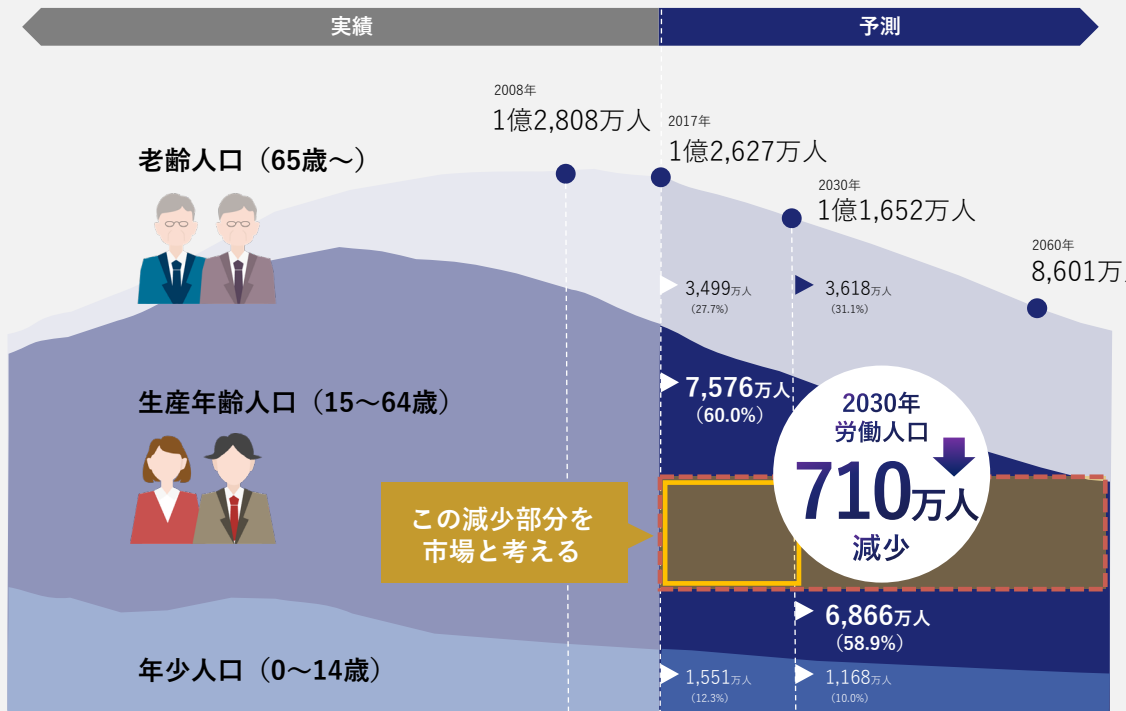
実績

予測

2008年
1億2,808万人

2017年
1億2,627万人

2030年
1億1,652万人

2060年
8,601万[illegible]

老齢人口（65歳〜）

3,499万人
（27.7%）

3,618万人
（31.1%）

生産年齢人口（15〜64歳）

7,576万人
（60.0%）

2030年
労働人口
710万人
減少

この減少部分を
市場と考える

6,866万人
（58.9%）

年少人口（0〜14歳）

1,551万人
（12.3%）

1,168万人
（10.0%）